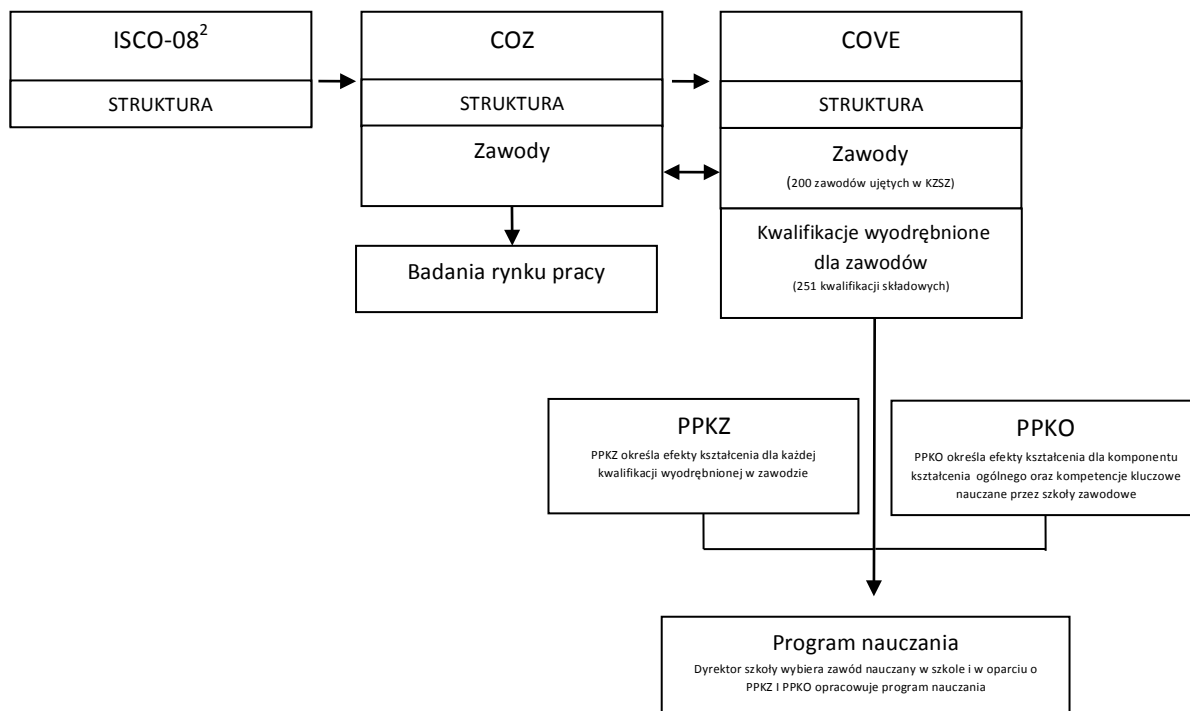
ISCO-08$^2$

STRUKTURA

COZ

STRUKTURA

Zawody

Badania rynku pracy

COVE

STRUKTURA

Zawody

(200 zawodów ujętych w KZSZ)

Kwalifikacje wyodrębnione dla zawodów

(251 kwalifikacji składowych)

PPKZ

PPKZ określa efekty kształcenia dla każdej kwalifikacji wyodrębnionej w zawodzie

PPKO

PPKO określa efekty kształcenia dla komponentu kształcenia ogólnego oraz kompetencje kluczowe nauczane przez szkoły zawodowe

Program nauczania

Dyrektor szkoły wybiera zawód nauczany w szkole i w oparciu o PPKZ I PPKO opracowuje program nauczania